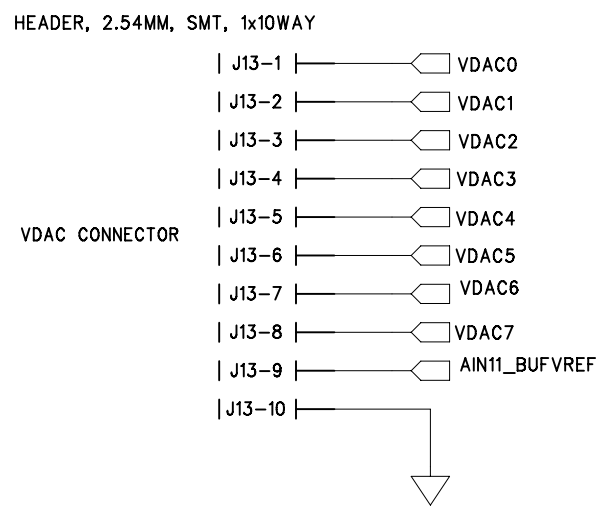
HEADER, 2.54MM, SMT, 1x10WAY

VDAC CONNECTOR

| J13-1 | VDAC0
| J13-2 | VDAC1
| J13-3 | VDAC2
| J13-4 | VDAC3
| J13-5 | VDAC4
| J13-6 | VDAC5
| J13-7 | VDAC6
| J13-8 | VDAC7
| J13-9 | AIN11_BUFVREF
| J13-10 |